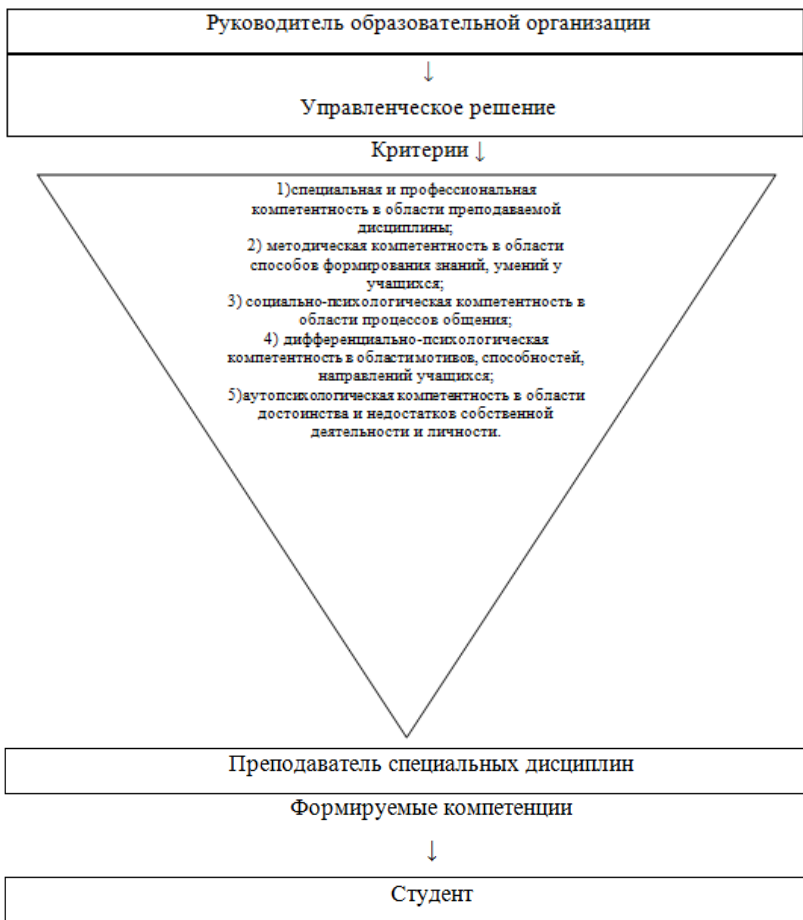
Руководитель образовательной организации

↓

Управленческое решение

Критерии ↓

1)специальная и профессиональная компетентность в области преподаваемой дисциплины;
2) методическая компетентность в области способов формирования знаний, умений у учащихся;
3) социально-психологическая компетентность в области процессов общения;
4) дифференциально-психологическая компетентность в областимотивов, способностей, направлений учащихся;
5)аутопсихологическая компетентность в области достоинства и недостатков собственной деятельности и личности.

Преподаватель специальных дисциплин

Формируемые компетенции

↓

Студент